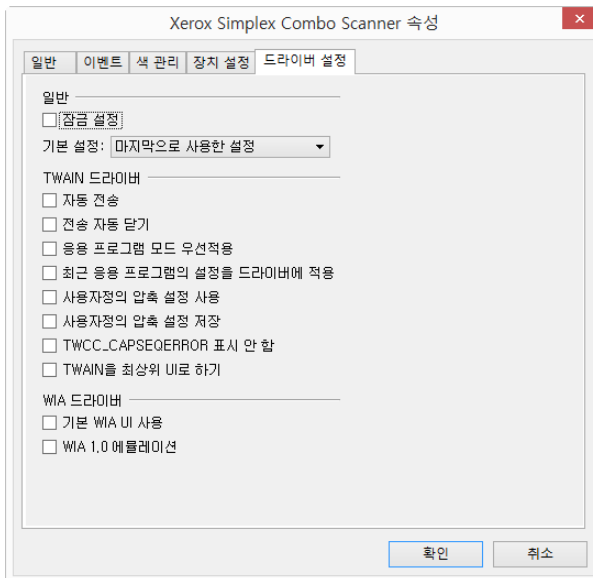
Xerox Simplex Combo Scanner 속성

일반 | 이벤트 | 색 관리 | 장치 설정 | 드라이버 설정

일반

잠금 설정

기본 설정: 마지막으로 사용한 설정

TWAIN 드라이버

자동 전송

전송 자동 닫기

응용 프로그램 모드 우선적용

최근 응용 프로그램의 설정을 드라이버에 적용

사용자정의 압축 설정 사용

사용자정의 압축 설정 저장

TWCC_CAPSEQERROR 표시 안 함

TWAIN을 최상위 UI로 하기

WIA 드라이버

기본 WIA UI 사용

WIA 1.0 에뮬레이션

확인 | 취소